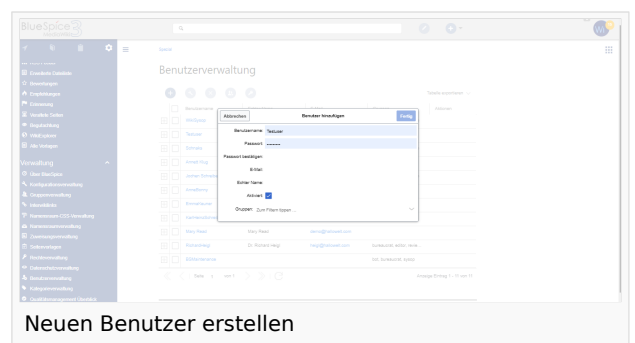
BlueSpice

Benutzerverwaltung

Erweiterte Dateiliste
Berechtigungen
Empfehlungen
Erinnerung
Verwaiste Seiten
Begutachtung
Wiki-Zugriffe
Alle Vorlagen

Verwaltung
Über BlueSpice
Konfigurationsverwaltung
Gruppenverwaltung
Interwikilinks
Namensraum-CSS-Verwaltung
Namensraumverwaltung
Zuweisungsverwaltung
Seitenvorlagen
Rechteverwaltung
Dateiverwaltung
Benutzerverwaltung
Kategorienverwaltung
Qualitätsmanagement Übersicht

Abbrechen
Benutzer hinzufügen
Fertig
Benutzername Testuser
Passwort •••••••
Passwort bestätigen
E-Mail
Echter Name
Aktiviert
Gruppen Zum Filtern tippen ...

Kerry Pearl
Richard Hertig
Dr. Richard Hertig

Neuen Benutzer erstellen